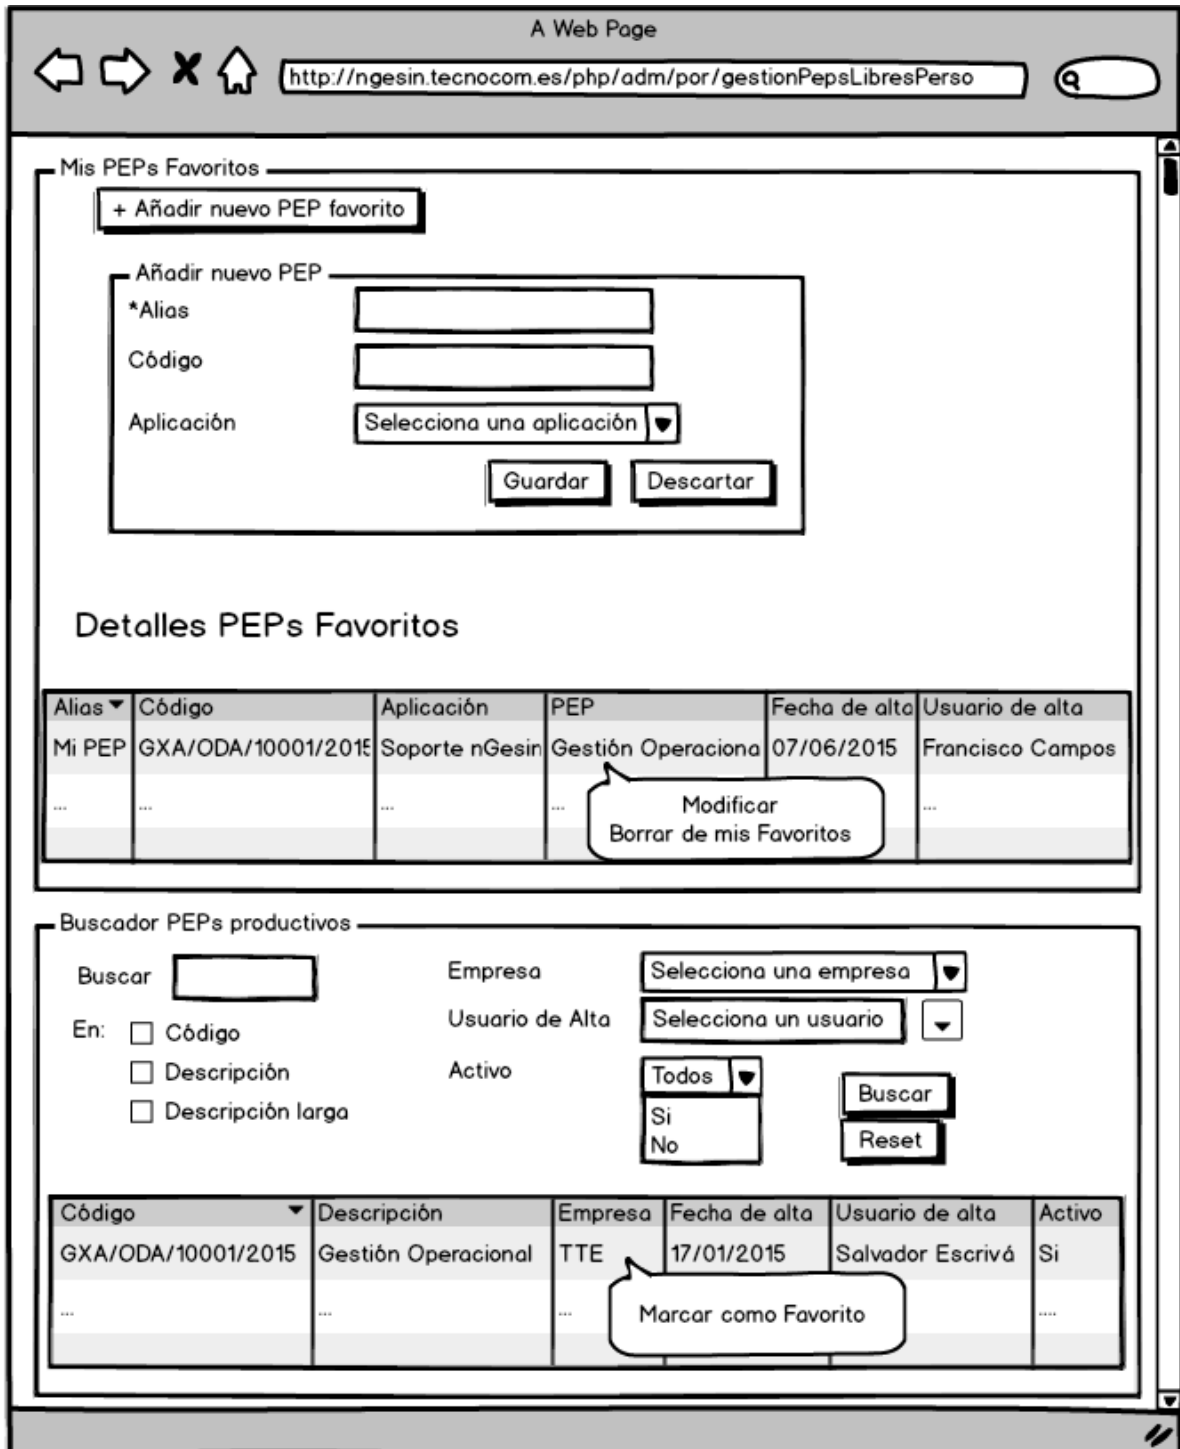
A Web Page

http://ngesin.tecnocom.es/php/adm/por/gestionPepsLibresPerso

Mis PEPs Favoritos

+ Añadir nuevo PEP favorito

Añadir nuevo PEP

*Alias

Código

Aplicación

Selecciona una aplicación

Guardar

Descartar

Detalles PEPs Favoritos

| Alias | Código | Aplicación | PEP | Fecha de alta | Usuario de alta |
|---|---|---|---|---|---|
| Mi PEP | GXA/ODA/10001/2015 | Soporte nGesin | Gestión Operaciona | 07/06/2015 | Francisco Campos |
| ... | ... | ... | ... | | ... |
| | | | | | |

Modificar
Borrar de mis Favoritos

Buscador PEPs productivos

Buscar

En:

Código

Descripción

Descripción larga

Empresa

Selecciona una empresa

Usuario de Alta

Selecciona un usuario

Activo

Todos

Si

No

Buscar

Reset

| Código | Descripción | Empresa | Fecha de alta | Usuario de alta | Activo |
|---|---|---|---|---|---|
| GXA/ODA/10001/2015 | Gestión Operacional | TTE | 17/01/2015 | Salvador Escrivá | Si |
| ... | ... | ... | | | ... |
| | | | | | |

Marcar como Favorito